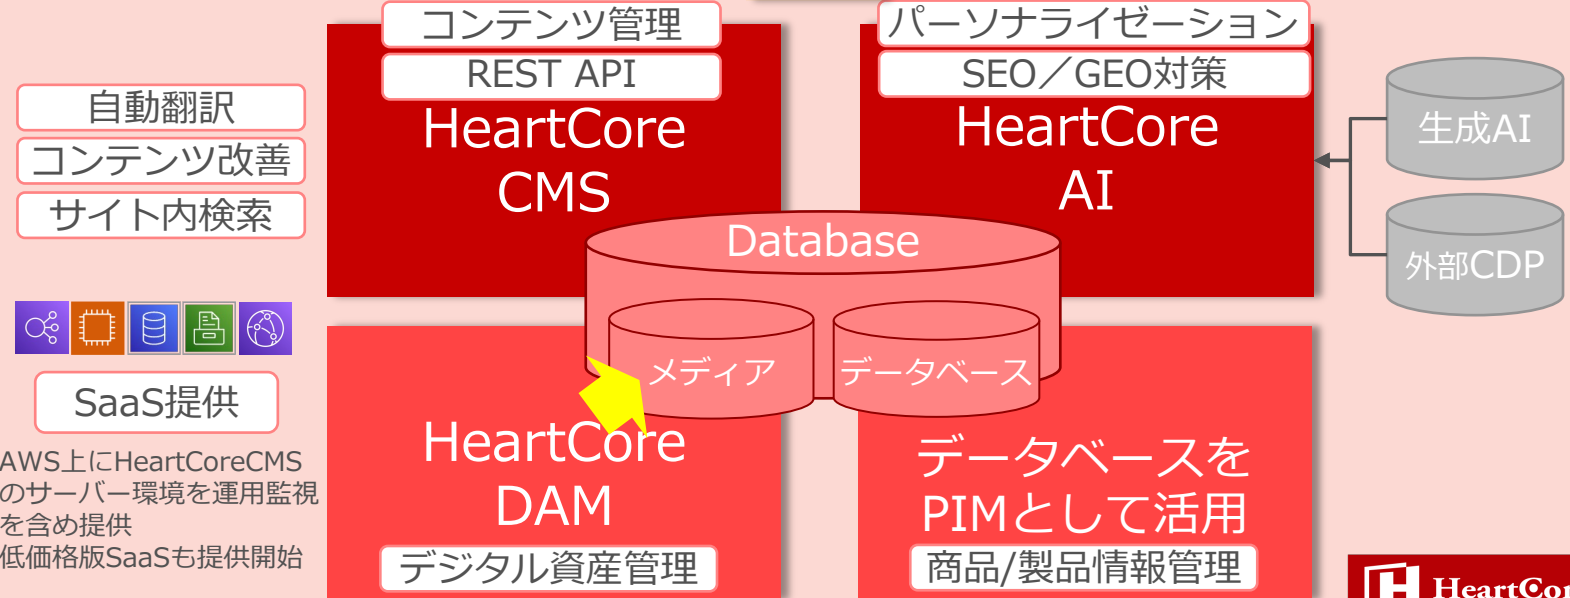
自動翻訳
コンテンツ改善
サイト内検索

SaaS提供

AWS上にHeartCoreCMSのサーバー環境を運用監視を含め提供
低価格版SaaSも提供開始

コンテンツ管理
REST API
HeartCore
CMS

パーソナライゼーション
SEO／GEO対策
HeartCore
AI

生成AI
外部CDP

Database
メディア
データベース

HeartCore
DAM
デジタル資産管理

データベースをPIMとして活用
商品/製品情報管理

HeartCor